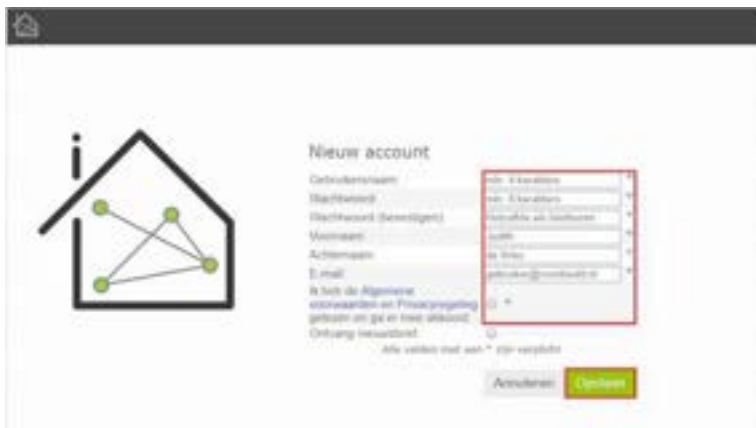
Nieuw account

Gebruikersnaam
Wachtwoord
Wachtwoord (bevestigen)
Voornaam
Achternaam
E-mail
Ik heb de Algemene voorwaarden en Privacyregeling gelezen en ga er mee akkoord
Ontvang nieuwsbrief

min. 8 karakters
min. 8 karakters
Herhaling wachtwoord
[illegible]
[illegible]
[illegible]

Alle velden met een * zijn verplicht

Annuleren
Opslaan